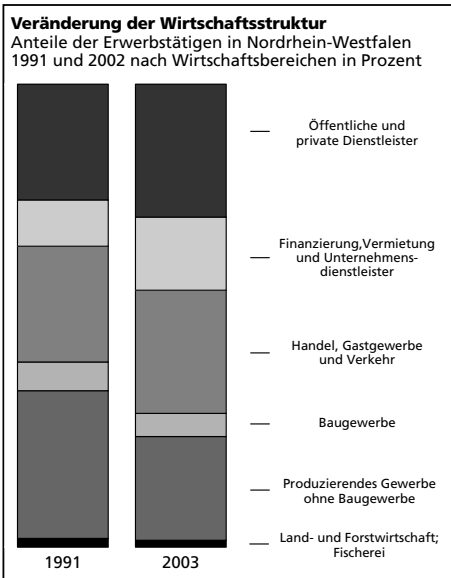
Veränderung der Wirtschaftsstruktur
Anteile der Erwerbstätigen in Nordrhein-Westfalen 1991 und 2002 nach Wirtschaftsbereichen in Prozent

Öffentliche und private Dienstleister

Finanzierung,Vermietung und Unternehmensdienstleister

Handel, Gastgewerbe und Verkehr

Baugewerbe

Produzierendes Gewerbe ohne Baugewerbe

Land- und Forstwirtschaft; Fischerei

1991

2003